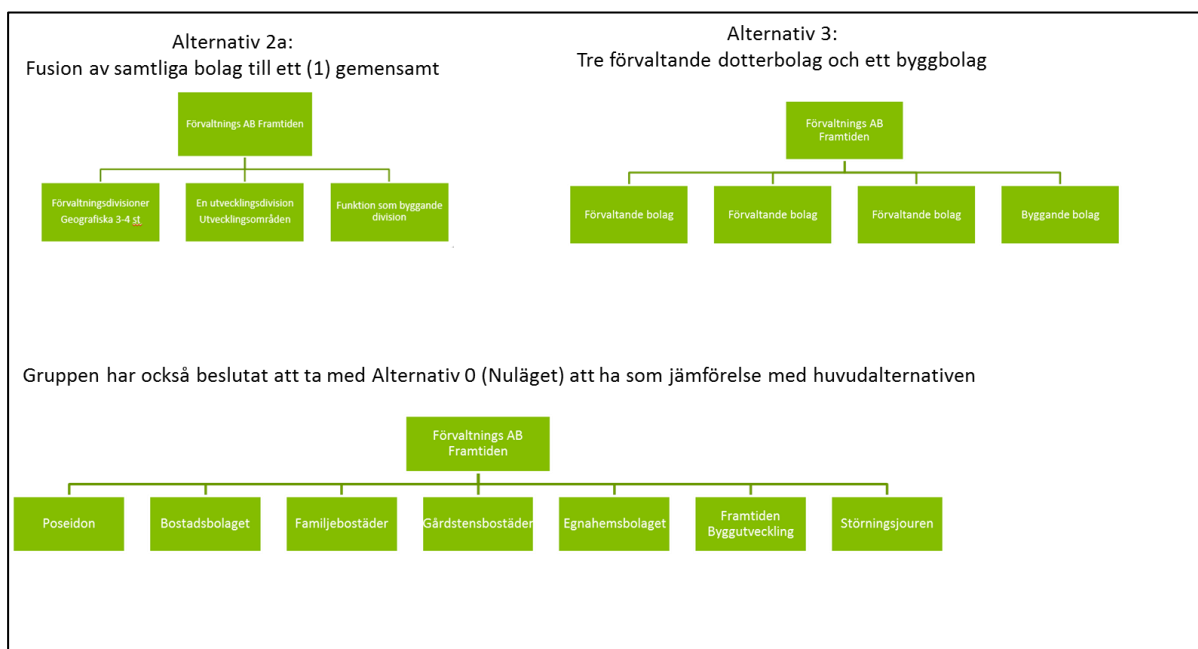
Alternativ 2a:
Fusion av samtliga bolag till ett (1) gemensamt

Förvaltnings AB Framtiden

Förvaltningsdivisioner Geografiska 3-4 st

En utvecklingsdivision Utvecklingsområden

Funktion som byggande division

Alternativ 3:
Tre förvaltande dotterbolag och ett byggbolag

Förvaltnings AB Framtiden

Förvaltande bolag

Förvaltande bolag

Förvaltande bolag

Byggande bolag

Gruppen har också beslutat att ta med Alternativ 0 (Nuläget) att ha som jämförelse med huvudalternativen

Förvaltnings AB Framtiden

Poseidon

Bostadsbolaget

Familjebostäder

Gårdstensbostäder

Egnahemsbolaget

Framtiden Byggutveckling

Störningsjouren